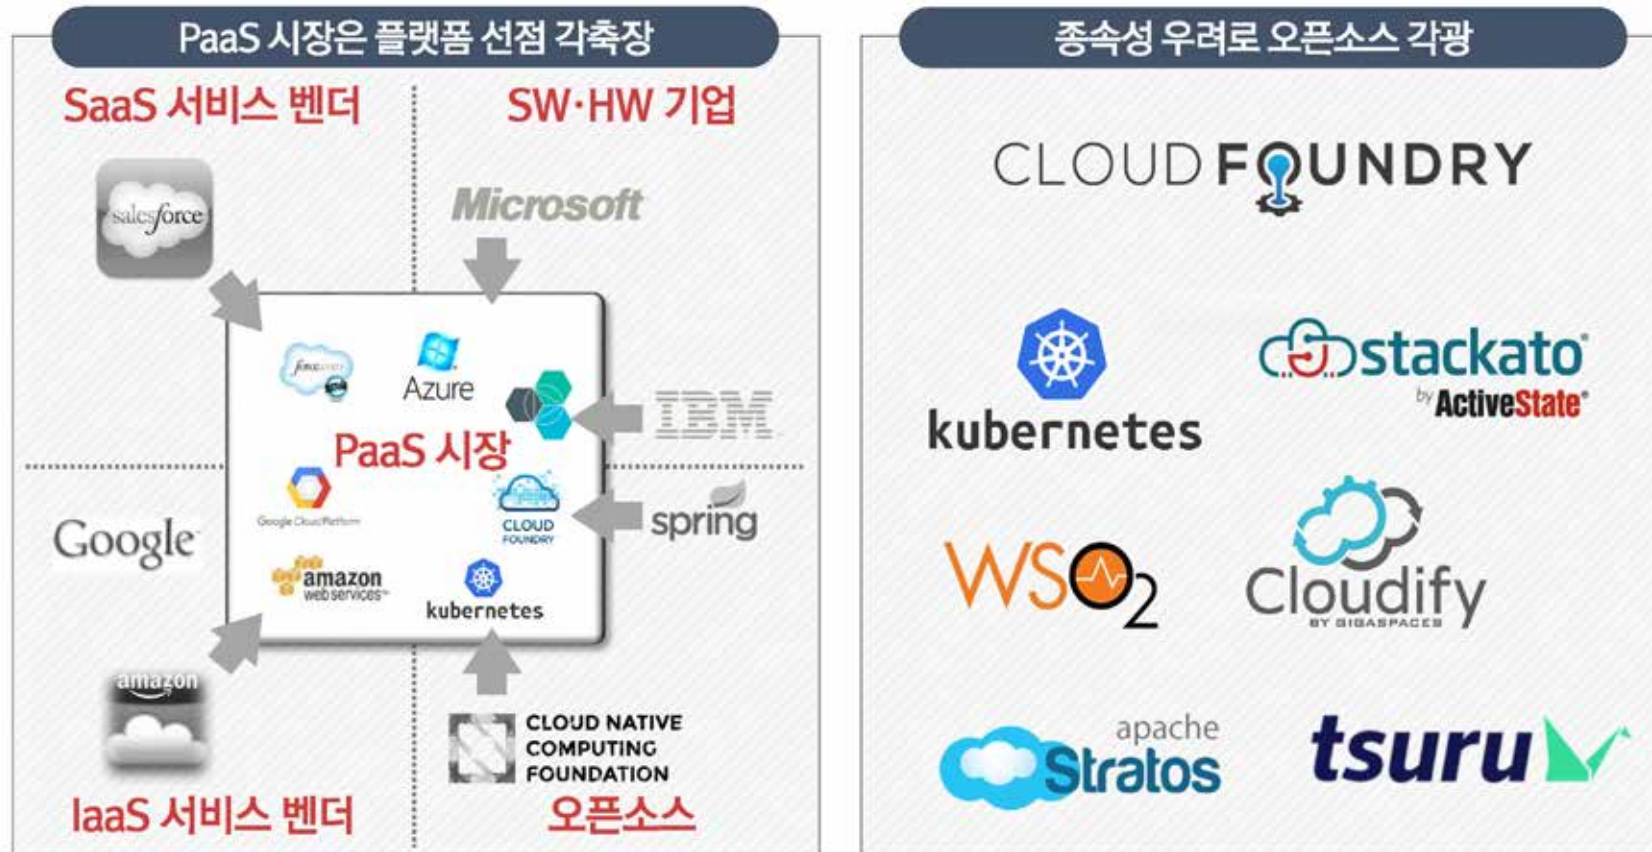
PaaS 시장은 플랫폼 선점 각축장

SaaS 서비스 벤더

SW·HW 기업

salesforce

Microsoft

force.com

Azure

PaaS 시장

IBM

Google Cloud Platform

CLOUD FOUNDRY

spring

Google

amazon web services

kubernetes

amazon

CLOUD NATIVE COMPUTING FOUNDATION

IaaS 서비스 벤더

오픈소스

종속성 우려로 오픈소스 각광

CLOUD FOUNDRY

kubernetes

stackato

by ActiveState

WSO2

Cloudify

BY GIGASPACES

apache Stratos

tsuru